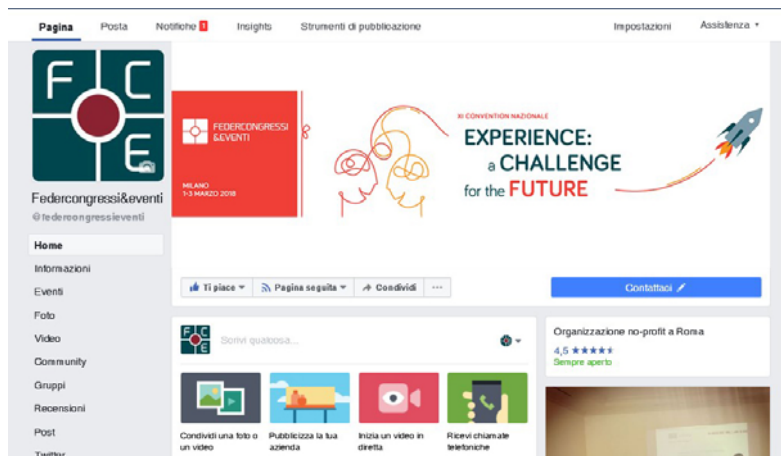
Pagina Posta Notifiche 1 Insights Strumenti di pubblicazione Impostazioni Assistenza ▾

F C E

Federcongressi&eventi
@federcongressieventi

Home
Informazioni
Eventi
Foto
Video
Community
Gruppi
Recensioni
Post
Twitter

FEDERCONGRESSI &EVENTI
MILANO 1-3 MARZO 2018

XI CONVENTION NAZIONALE
EXPERIENCE: a CHALLENGE for the FUTURE

Ti piace ▾ Pagina seguita ▾ Condividi ···

Contattaci

Scrivi qualcosa...

Condividi una foto o un video
Pubblicizza la tua azienda
Inizia un video in diretta
Ricevi chiamate telefoniche

Organizzazione no-profit a Roma
4,5 ★★★★★
Sempre aperto